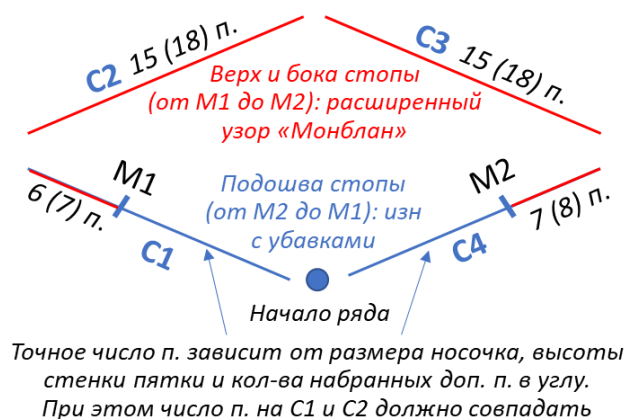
С2 15 (18) п.

С3 15 (18) п.

Верх и бока стопы (от М1 до М2): расширенный узор «Монблан»

М1

6 (7) п.

Подошва стопы (от М2 до М1): изн с убавками

М2

7 (8) п.

С1

С4

Начало ряда

Точное число п. зависит от размера носочка, высоты стенки пятки и кол-ва набранных доп. п. в углу. При этом число п. на С1 и С2 должно совпадать